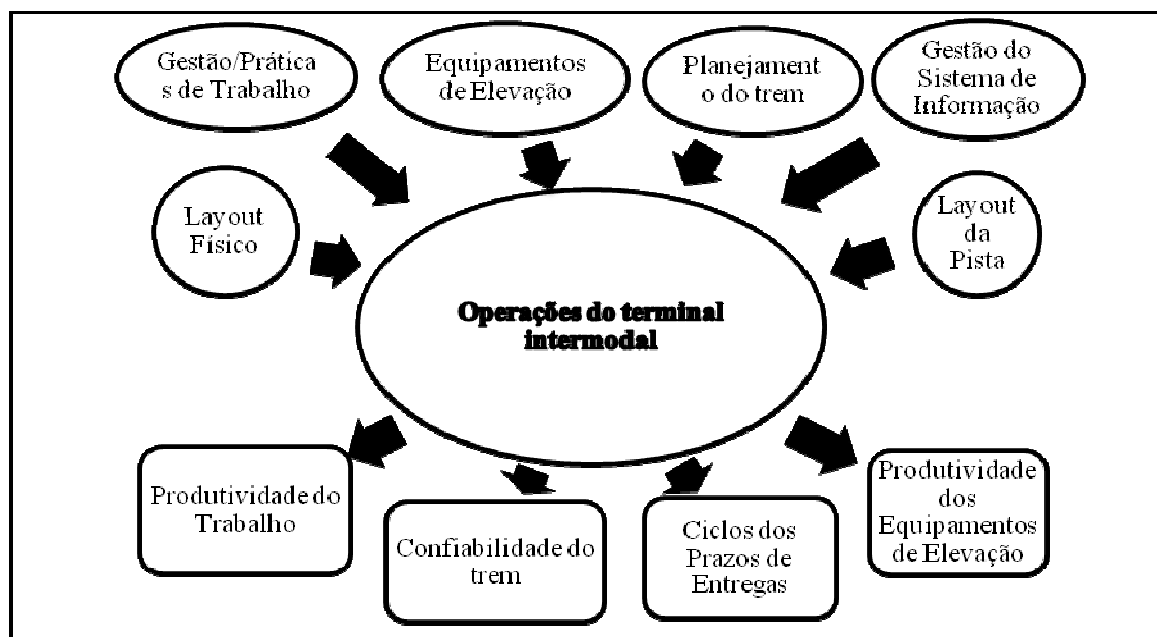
Gestão/Prática s de Trabalho

Equipamentos de Elevação

Planejament o do trem

Gestão do Sistema de Informação

Layout Físico

Layout da Pista

Operações do terminal intermodal

Produtividade do Trabalho

Confiabilidade do trem

Ciclos dos Prazos de Entregas

Produtividade dos Equipamentos de Elevação